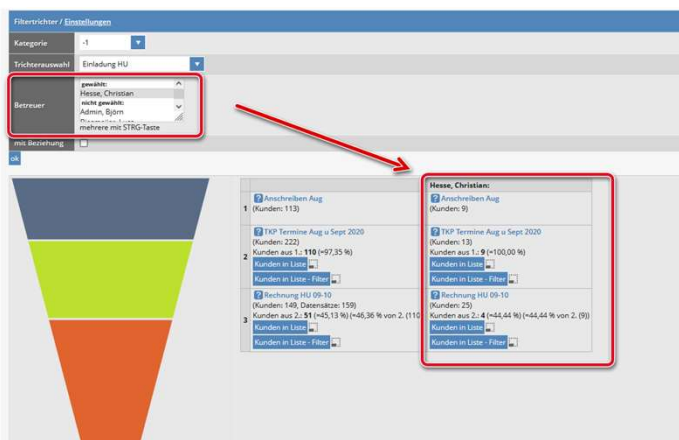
Filtertrichter / Einstellungen

Kategorie -1

Trichterauswahl Einladung HU

Betreuer
gewählt:
Hesse, Christian
nicht gewählt:
Admin, Björn
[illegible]
mehrere mit STRG-Taste

mis Beziehung

ok

| | | Hesse, Christian: |
|---|---|---|
| 1 | ? Anschreiben Aug (Kunden: 113) | ? Anschreiben Aug (Kunden: 9) |
| 2 | ? TKP Termine Aug u Sept 2020 (Kunden: 222) Kunden aus 1.: 110 (=97,35 %) Kunden in Liste Kunden in Liste - Filter | ? TKP Termine Aug u Sept 2020 (Kunden: 13) Kunden aus 1.: 9 (=100,00 %) Kunden in Liste Kunden in Liste - Filter |
| 3 | ? Rechnung HU 09-10 (Kunden: 149, Datensätze: 159) Kunden aus 2.: 51 (=45,13 %) (=46,36 % von 2. (110 Kunden in Liste Kunden in Liste - Filter | ? Rechnung HU 09-10 (Kunden: 25) Kunden aus 2.: 4 (=44,44 %) (=44,44 % von 2. (9)) Kunden in Liste Kunden in Liste - Filter |